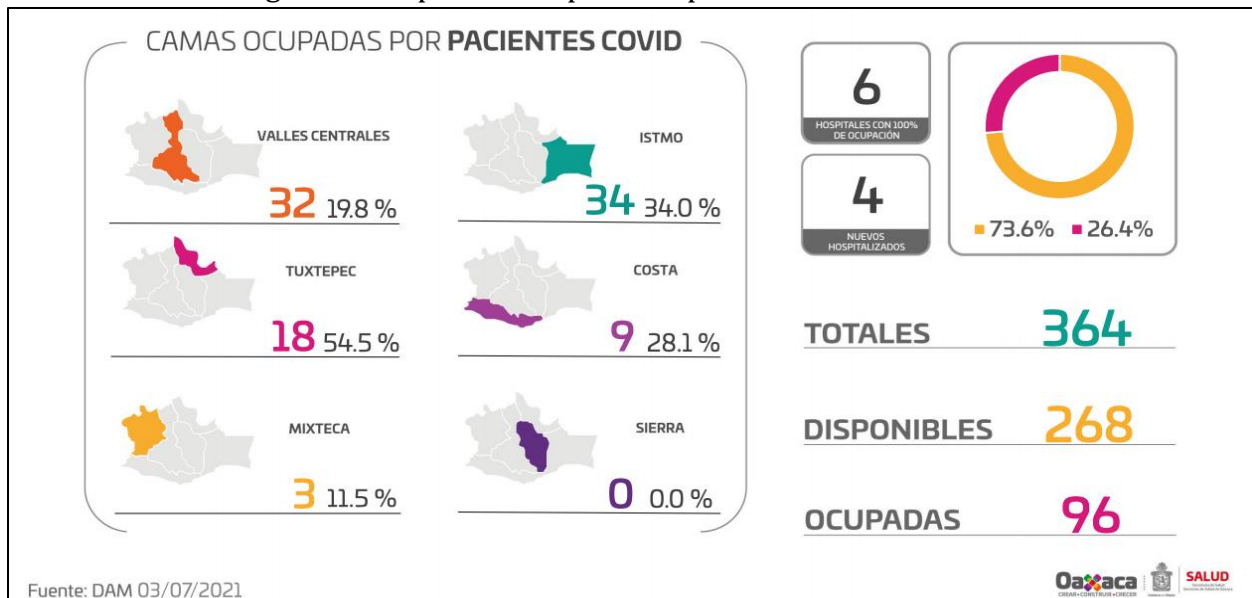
CAMAS OCUPADAS POR **PACIENTES COVID**

VALLES CENTRALES
32 19.8 %

ISTMO
34 34.0 %

TUXTEPEC
18 54.5 %

COSTA
9 28.1 %

MIXTECA
3 11.5 %

SIERRA
0 0.0 %

6
HOSPITALES CON 100% DE OCUPACIÓN

4
NUEVOS HOSPITALIZADOS

■73.6% ■26.4%

TOTALES 364

DISPONIBLES 268

OCUPADAS 96

Fuente: DAM 03/07/2021

Oaxaca CREAR • CONSTRUIR • CRECER

SALUD